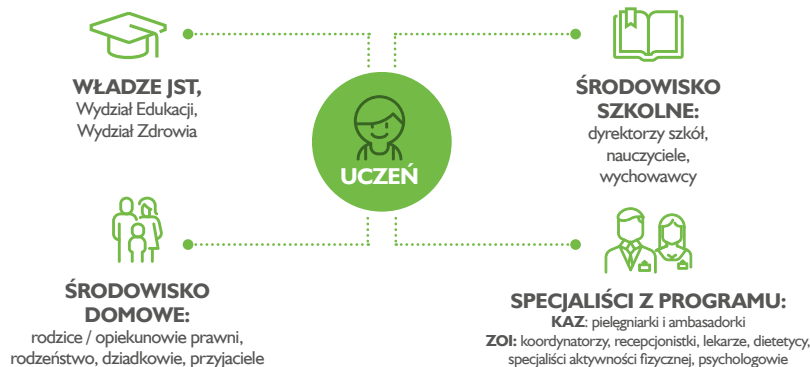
WŁADZE JST,
Wydział Edukacji,
Wydział Zdrowia

UCZEŃ

ŚRODOWISKO SZKOLNE:
dyrektorzy szkół, nauczyciele, wychowawcy

ŚRODOWISKO DOMOWE:
rodzice / opiekunowie prawni, rodzeństwo, dziadkowie, przyjaciele

SPECJALIŚCI Z PROGRAMU:
KAZ: pielęgniarki i ambasadorki
ZOI: koordynatorzy, recepcjoniści, lekarze, dietetycy, specjaliści aktywności fizycznej, psychologowie